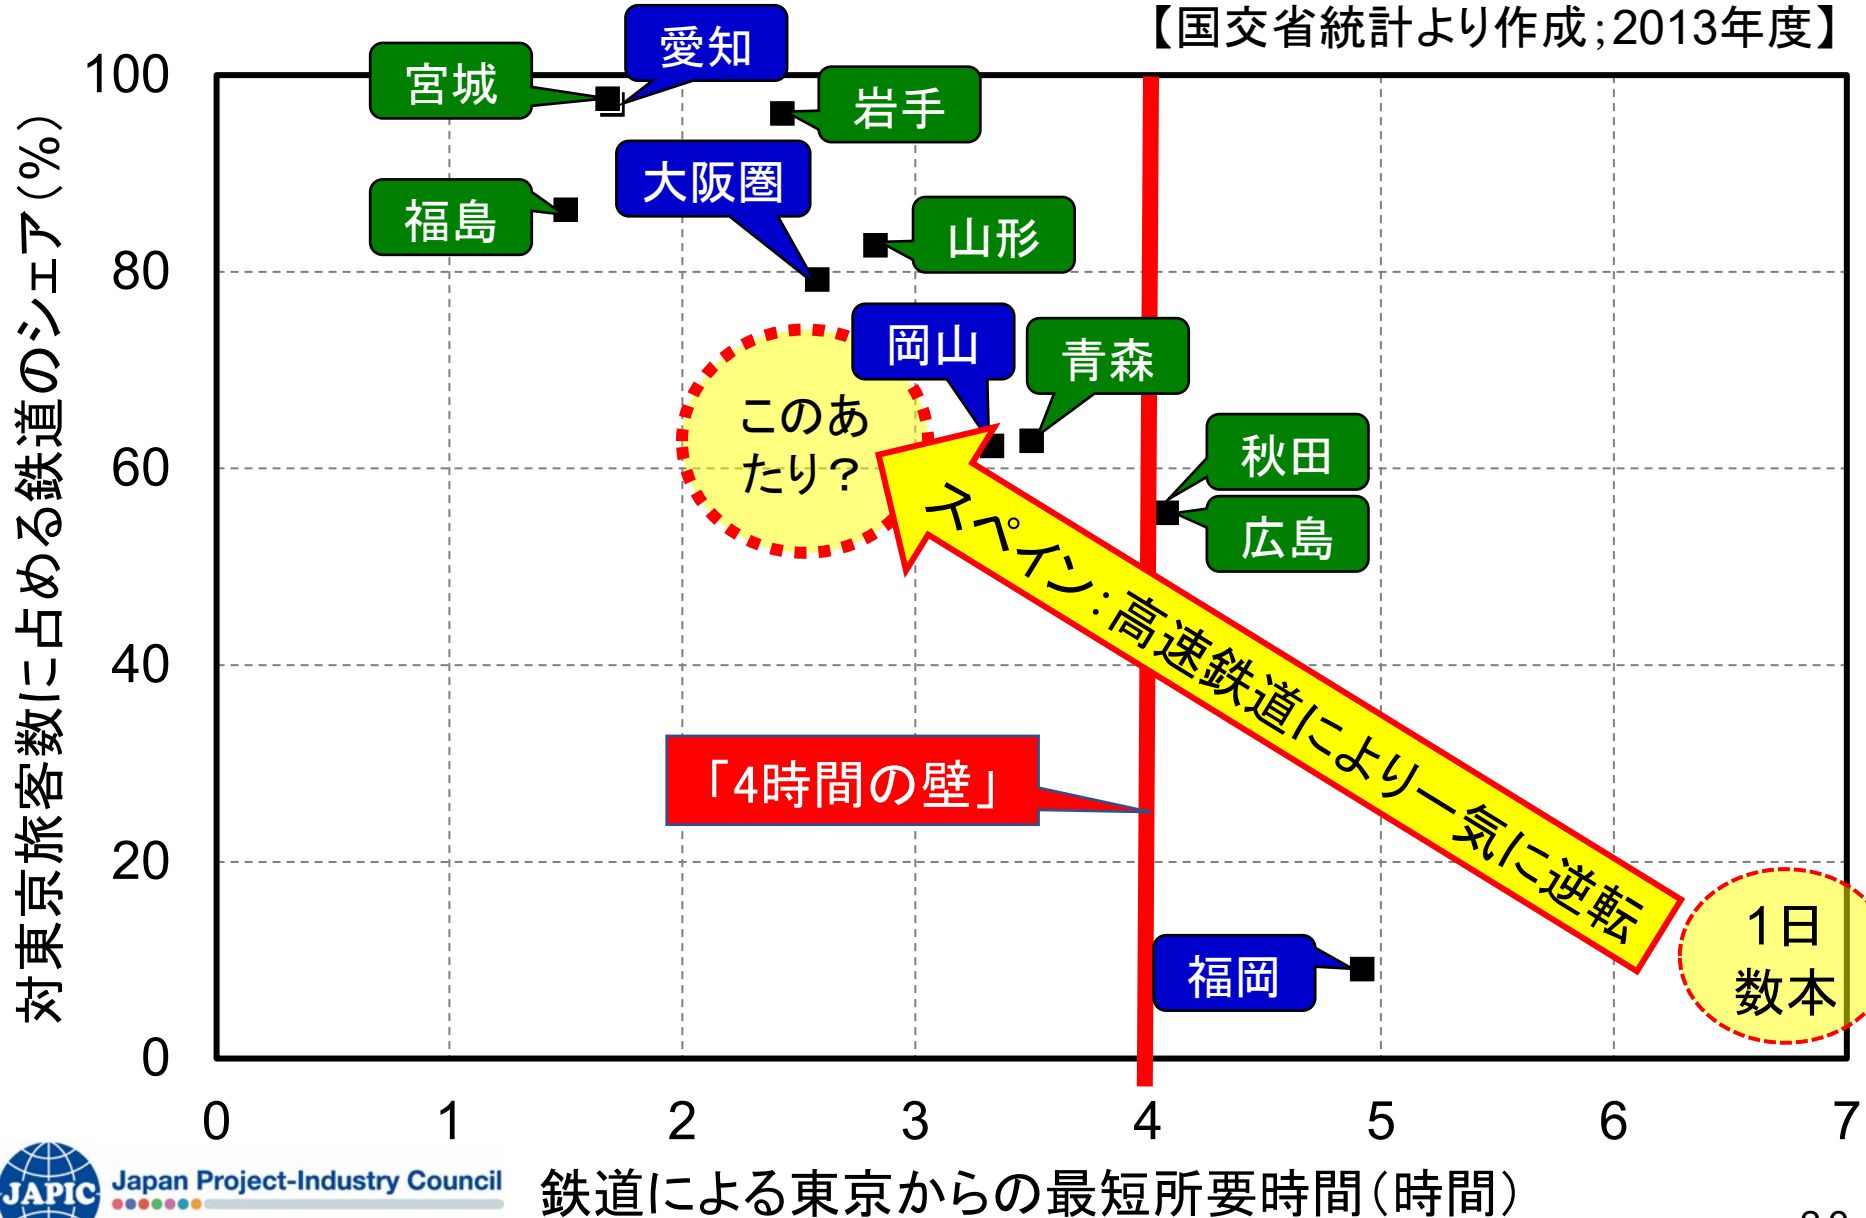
【国交省統計より作成;2013年度】

対東京旅客数に占める鉄道のシェア(%)

100
80
60
40
20
0

宮城
愛知
岩手
福島
大阪圏
山形
岡山
青森
このあたり?
秋田
広島
スペイン:高速鉄道により一気に逆転
「4時間の壁」
福岡
1日数本

0 1 2 3 4 5 6 7

鉄道による東京からの最短所要時間(時間)

JAPIC Japan Project-Industry Council